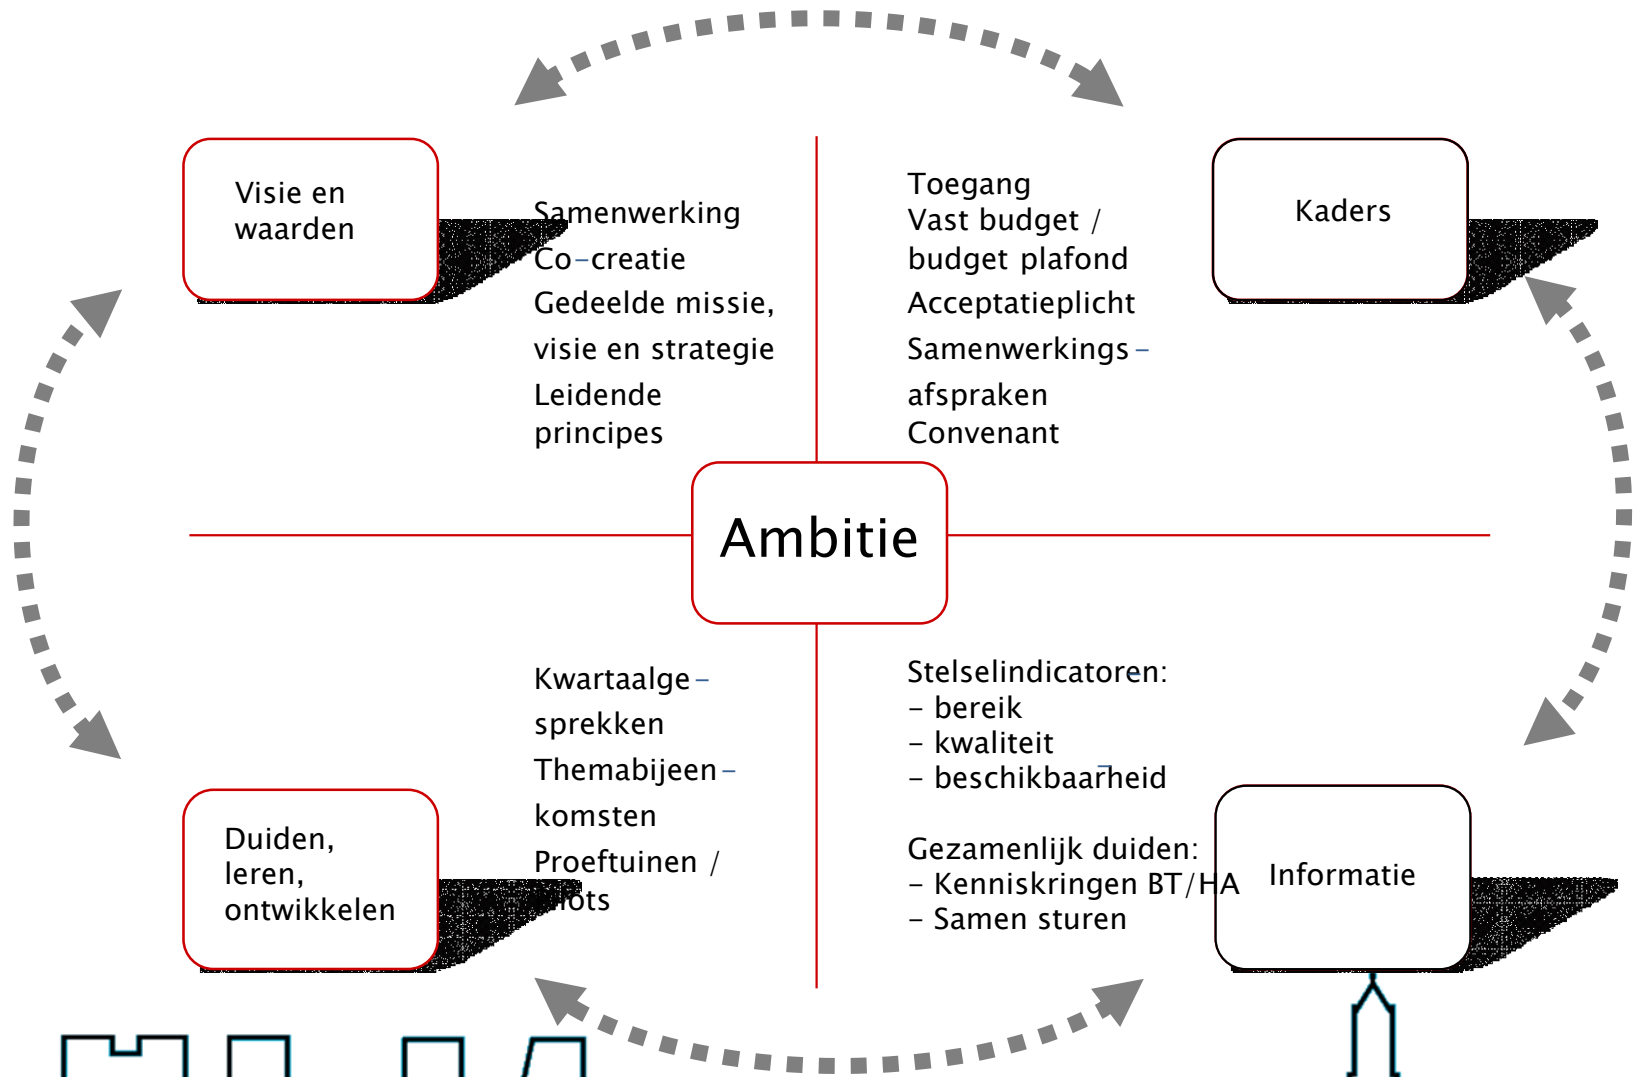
Visie en waarden

Samenwerking
Co-creatie
Gedeelde missie, visie en strategie
Leidende principes

Toegang
Vast budget / budget plafond
Acceptatieplicht
Samenwerkingsafspraken
Convenant

Kaders

Ambitie

Kwartaalgesprekken
Themabijeenkomsten
Proeftuinen / Pilots

Stelselindicatoren:
- bereik
- kwaliteit
- beschikbaarheid

Gezamenlijk duiden:
- Kenniskringen BT/HA
- Samen sturen

Duiden, leren, ontwikkelen

Informatie